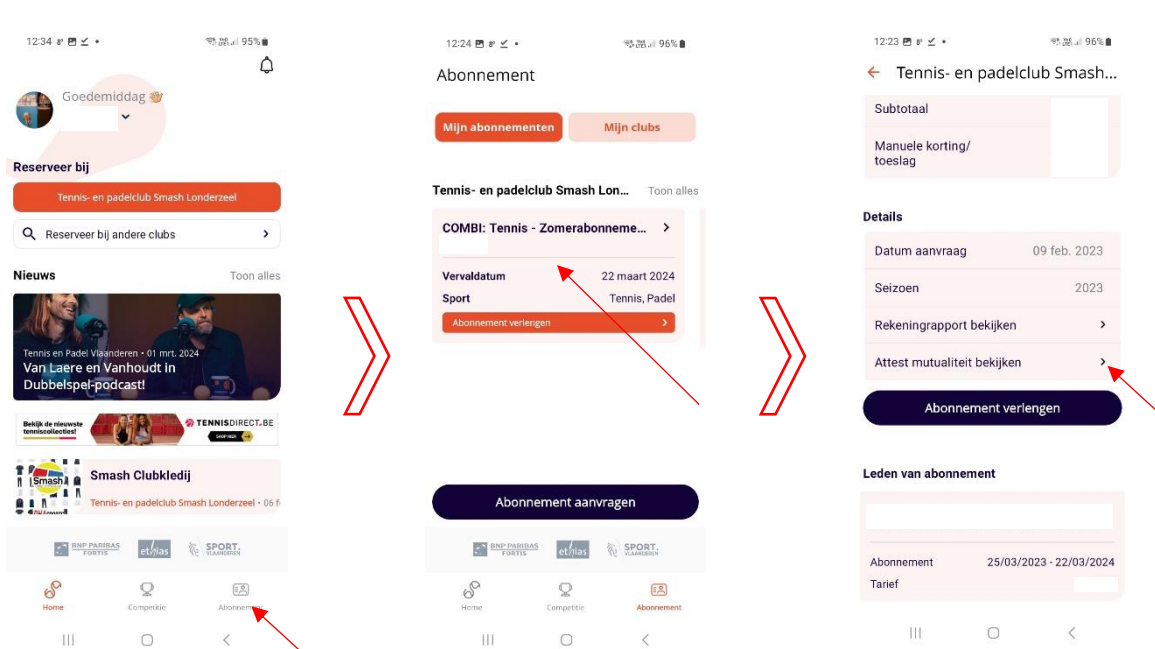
12:34 95%

Goedemiddag 👋

Reserveer bij

Tennis- en padelclub Smash Londerzeel

Reserveer bij andere clubs

Nieuws Toon alles

Tennis en Padel Vlaanderen • 01 mrt. 2024
Van Laere en Vanhoudt in Dubbelspel-podcast!

Bekijk de nieuwste tenniscollecties! TENNISDIRECT.BE SHOP NU

Smash

Smash Clubkledij

Tennis- en padelclub Smash Londerzeel • 06 f

BNP PARIBAS FORTIS ethias SPORT. VLAANDEREN

Home Competitie Abonnement

12:24 96%

Abonnement

Mijn abonnementen Mijn clubs

Tennis- en padelclub Smash Lon... Toon alles

COMBI: Tennis - Zomerabonneme...

Vervaldatum 22 maart 2024

Sport Tennis, Padel

Abonnement verlengen

Abonnement aanvragen

BNP PARIBAS FORTIS ethias SPORT. VLAANDEREN

Home Competitie Abonnement

12:23 96%

Tennis- en padelclub Smash...

Subtotaal

Manuele korting/ toeslag

Details

Datum aanvraag 09 feb. 2023

Seizoen 2023

Rekeningrapport bekijken

Attest mutualiteit bekijken

Abonnement verlengen

Leden van abonnement

Abonnement 25/03/2023 - 22/03/2024

Tarief